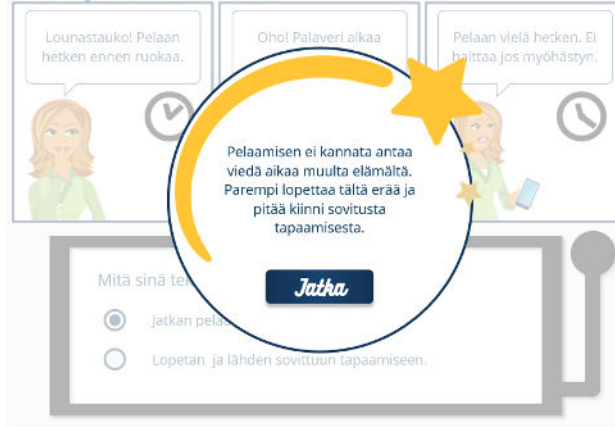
Lounastauko! Pelaan hetken ennen ruokaa.

Oho! Palaveri alkaa

Pelaan vielä hetken. Ei haittaa jos myöhästyn.

Pelaamisen ei kannata antaa viedä aikaa muulta elämältä. Parempi lopettaa tältä erää ja pitää kiinni sovitusta tapaamisesta.

Jatka

Mitä sinä te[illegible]

Jatkan pela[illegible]

Lopetan ja lähden sovittuun tapaamiseen.